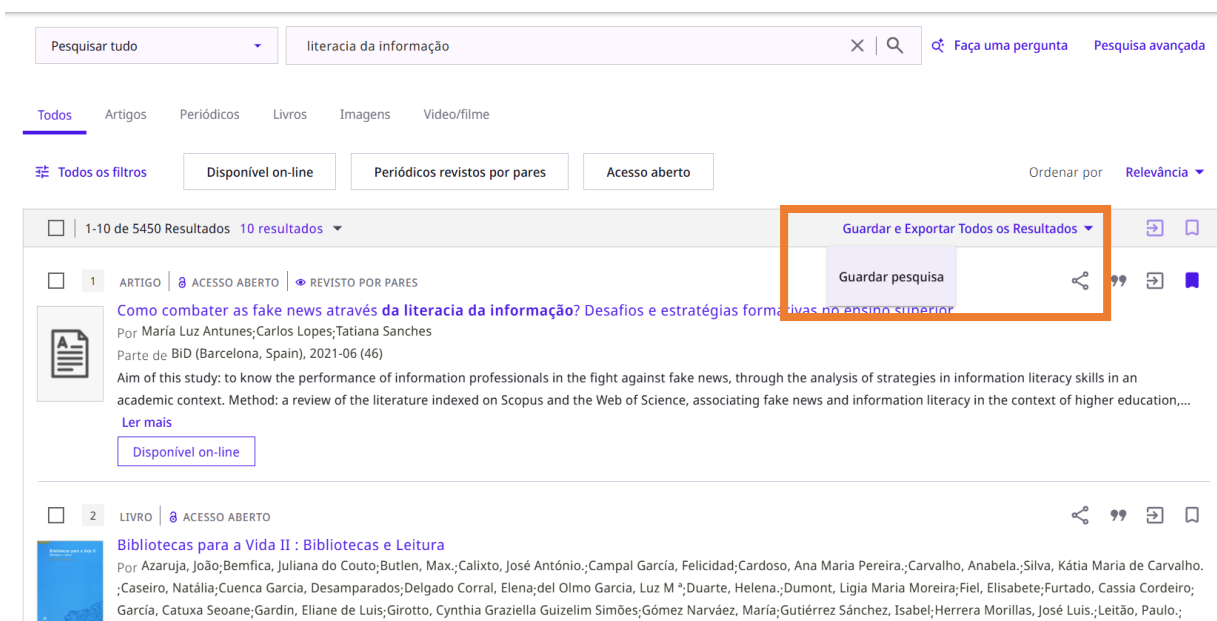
Pesquisar tudo

literacia da informação

Faça uma pergunta

Pesquisa avançada

Todos Artigos Periódicos Livros Imagens Video/filme

Todos os filtros

Disponível on-line

Periódicos revistos por pares

Acesso aberto

Ordenar por Relevância

1-10 de 5450 Resultados 10 resultados

Guardar e Exportar Todos os Resultados

Guardar pesquisa

1 ARTIGO | ACESSO ABERTO | REVISTO POR PARES

Como combater as fake news através da literacia da informação? Desafios e estratégias formativas no ensino superior

Por María Luz Antunes; Carlos Lopes; Tatiana Sanches

Parte de BiD (Barcelona, Spain), 2021-06 (46)

Aim of this study: to know the performance of information professionals in the fight against fake news, through the analysis of strategies in information literacy skills in an academic context. Method: a review of the literature indexed on Scopus and the Web of Science, associating fake news and information literacy in the context of higher education,...

Ler mais

Disponível on-line

2 LIVRO | ACESSO ABERTO

Bibliotecas para a Vida II : Bibliotecas e Leitura

Por Azaruja, João; Bemfica, Juliana do Couto; Butlen, Max.; Calixto, José António.; Campal García, Felicidad; Cardoso, Ana Maria Pereira.; Carvalho, Anabela.; Silva, Kátia Maria de Carvalho.; Caseiro, Natália; Cuenca Garcia, Desamparados; Delgado Corral, Elena; del Olmo Garcia, Luz M ª; Duarte, Helena.; Dumont, Ligia Maria Moreira; Fiel, Elisabete; Furtado, Cassia Cordeiro; García, Catuxa Seoane; Gardin, Eliane de Luis; Girotto, Cynthia Graziella Guizelim Simões; Gómez Narváez, María; Gutiérrez Sánchez, Isabel; Herrera Morillas, José Luis.; Leitão, Paulo.;